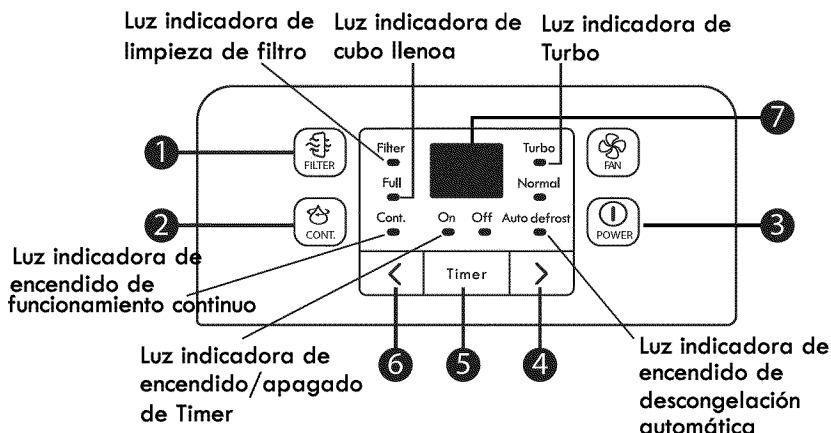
Luz indicadora de limpieza de filtro

Luz indicadora de cubo llenoa

Luz indicadora de Turbo

7

1

FILTER

Filter

Turbo

FAN

Full

Normal

2

CONT.

Cont.

On

Off

Auto defrost

POWER

3

Luz indicadora de encendido de funcionamiento continuo

<

Timer

>

6

5

4

Luz indicadora de encendido/apagado de Timer

Luz indicadora de encendido de descongelación automática